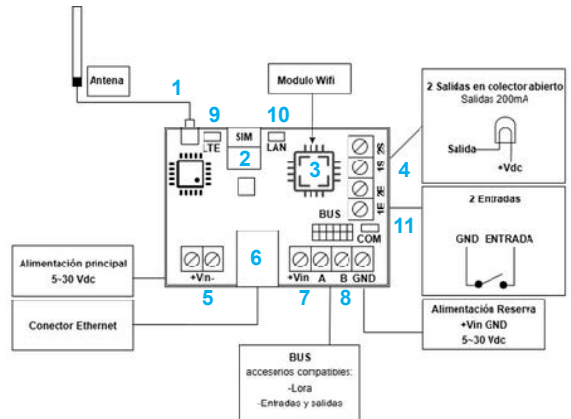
Antena

1

9

LTE

SIM

2

10

LAN

Modulo Wifi

3

2S

1S

2E

1E

4

2 Salidas en colector abierto
Salidas 200mA

Salida

+Vdc

2 Entradas

11

GND ENTRADA

BUS

COM

Alimentación principal
5~30 Vdc

+Vn-

5

6

+Vin A B GND

7

8

Conector Ethernet

Alimentación Reserva
+Vin GND
5~30 Vdc

BUS
accesorios compatibles:
-Lora
-Entradas y salidas